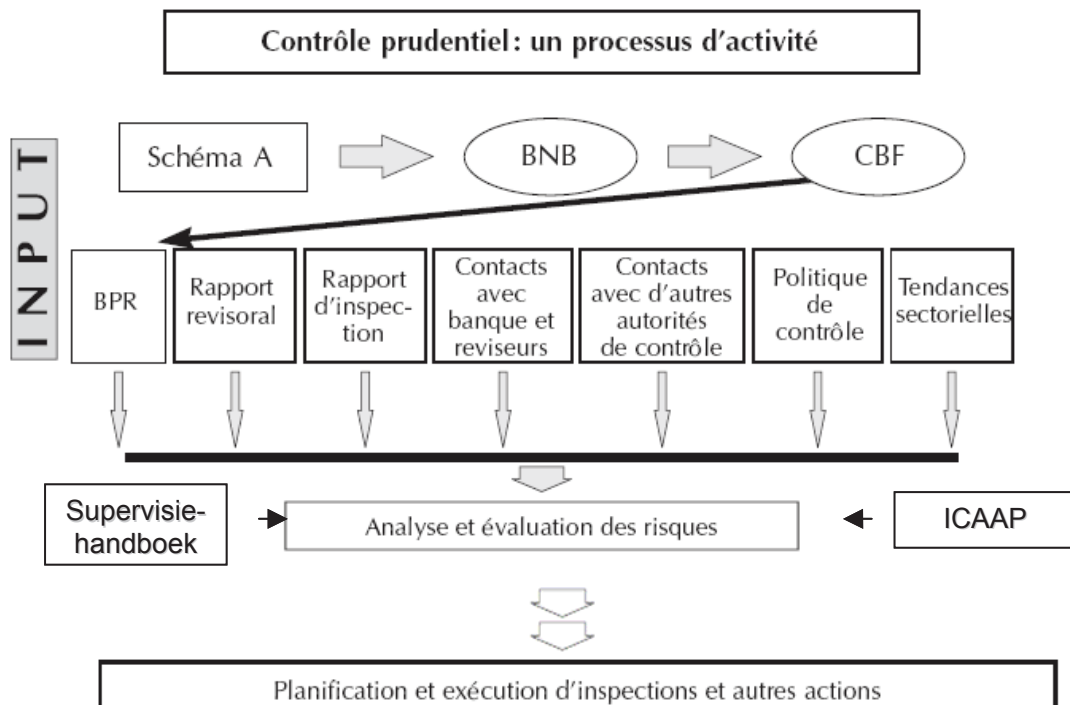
Contrôle prudentiel : un processus d'activité

INPUT

Schéma A

BNB

CBF

BPR

Rapport revisoral

Rapport d'inspection

Contacts avec banque et reviseurs

Contacts avec d'autres autorités de contrôle

Politique de contrôle

Tendances sectorielles

Supervisiehandboek

Analyse et évaluation des risques

ICAAP

Planification et exécution d'inspections et autres actions